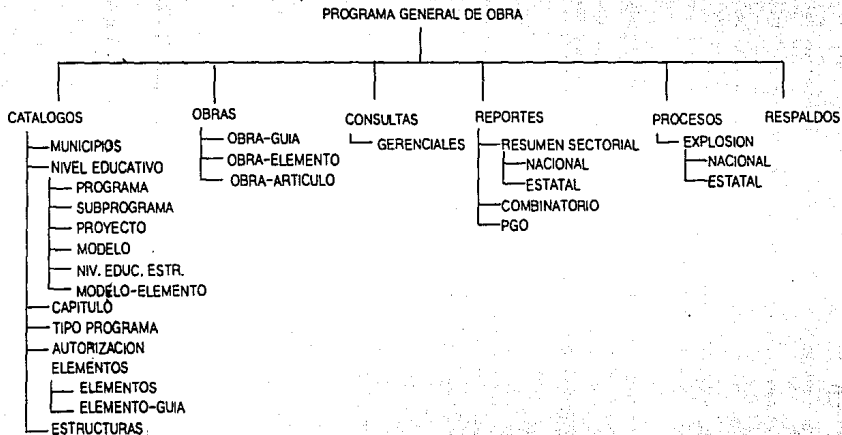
PROGRAMA GENERAL DE OBRA

CATALOGOS
MUNICIPIOS
NIVEL EDUCATIVO
PROGRAMA
SUBPROGRAMA
PROYECTO
MODELO
NIV. EDUC. ESTR.
MODELO-ELEMENTO
CAPITULO
TIPO PROGRAMA
AUTORIZACION
ELEMENTOS
ELEMENTOS
ELEMENTO-GUIA
ESTRUCTURAS

OBRAS
OBRA-GUIA
OBRA-ELEMENTO
OBRA-ARTICULO

CONSULTAS
GERENCIALES

REPORTES
RESUMEN SECTORIAL
NACIONAL
ESTATAL
COMBINATORIO
PGO

PROCESOS
EXPLOSION
NACIONAL
ESTATAL

RESPALDOS